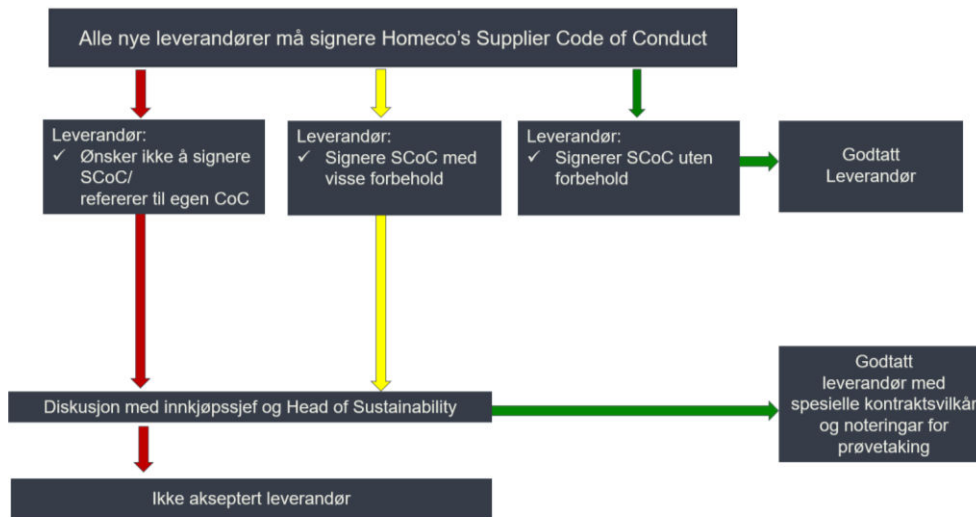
Alle nye leverandører må signere Homeco's Supplier Code of Conduct

Leverandør:
✓ Ønsker ikke å signere SCoC/ refererer til egen CoC

Leverandør:
✓ Signere SCoC med visse forbehold

Leverandør:
✓ Signerer SCoC uten forbehold

Godtatt Leverandør

Diskusjon med innkjøpssjef og Head of Sustainability

Godtatt leverandør med spesielle kontraktsvilkår og noteringar for prøvetaking

Ikke akseptert leverandør